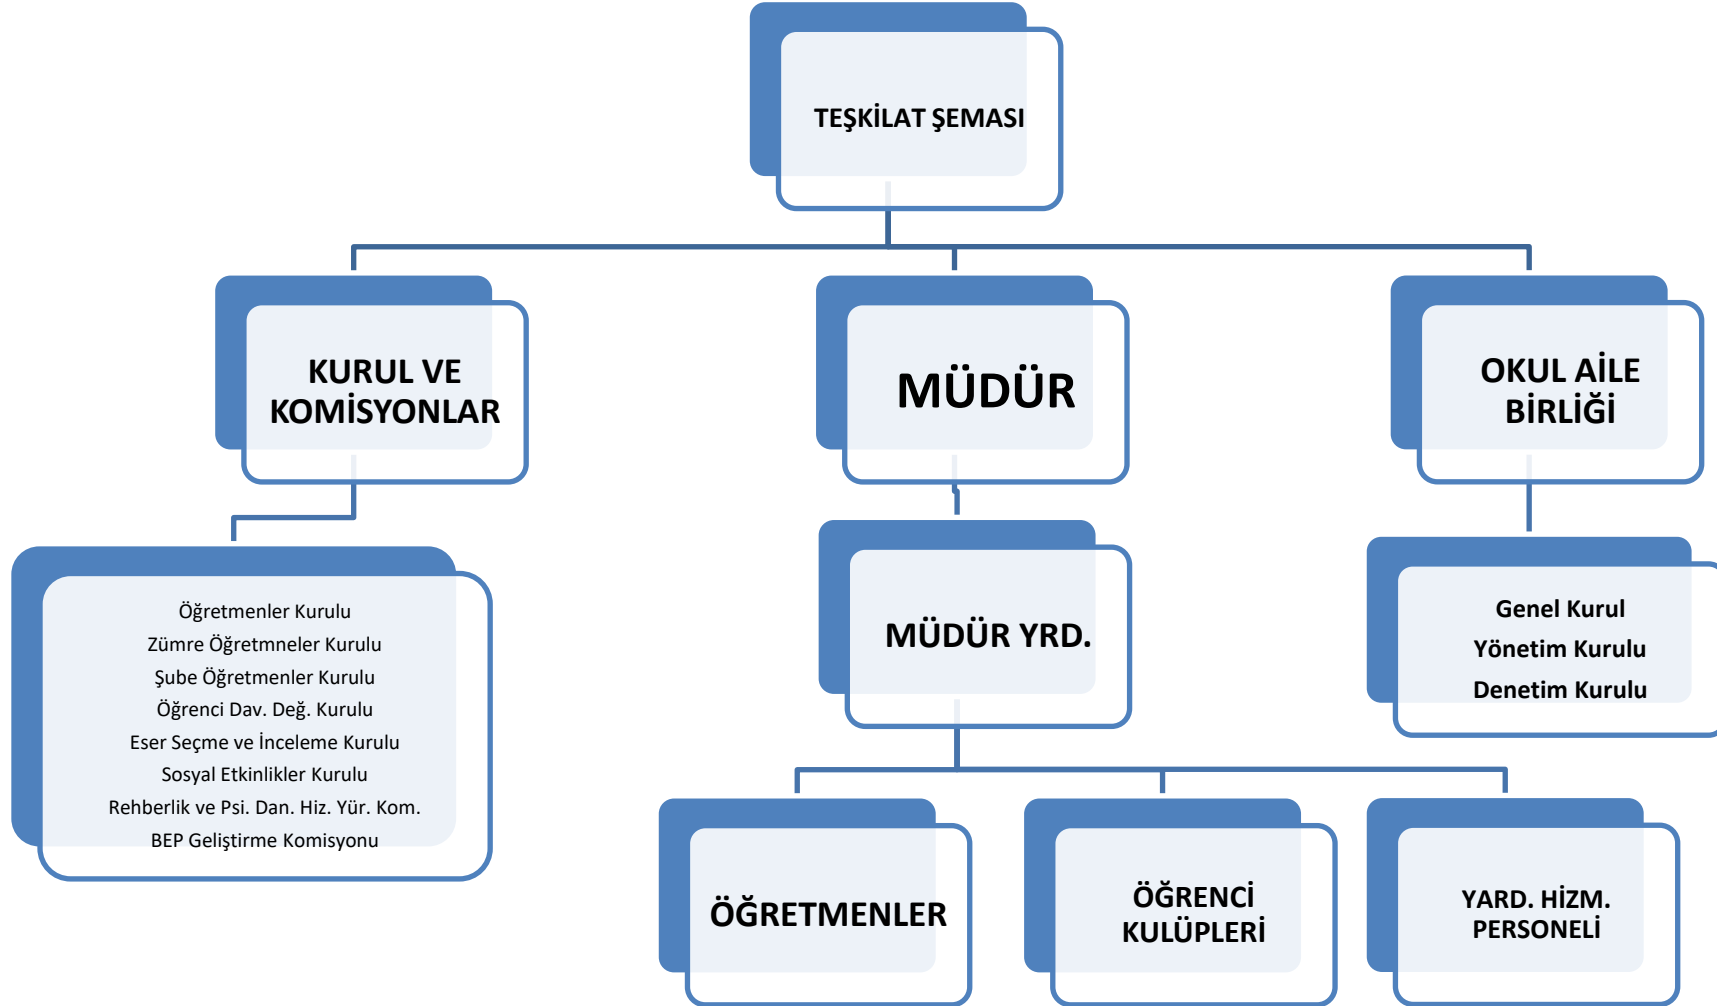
TEŞKİLAT ŞEMASI

KURUL VE KOMİSYONLAR

MÜDÜR

OKUL AİLE BİRLİĞİ

Öğretmenler Kurulu
Zümre Öğretmneler Kurulu
Şube Öğretmenler Kurulu
Öğrenci Dav. Değ. Kurulu
Eser Seçme ve İnceleme Kurulu
Sosyal Etkinlikler Kurulu
Rehberlik ve Psi. Dan. Hiz. Yür. Kom.
BEP Geliştirme Komisyonu

MÜDÜR YRD.

Genel Kurul
Yönetim Kurulu
Denetim Kurulu

ÖĞRETMENLER

ÖĞRENCİ KULÜPLERİ

YARD. HİZM. PERSONELİ